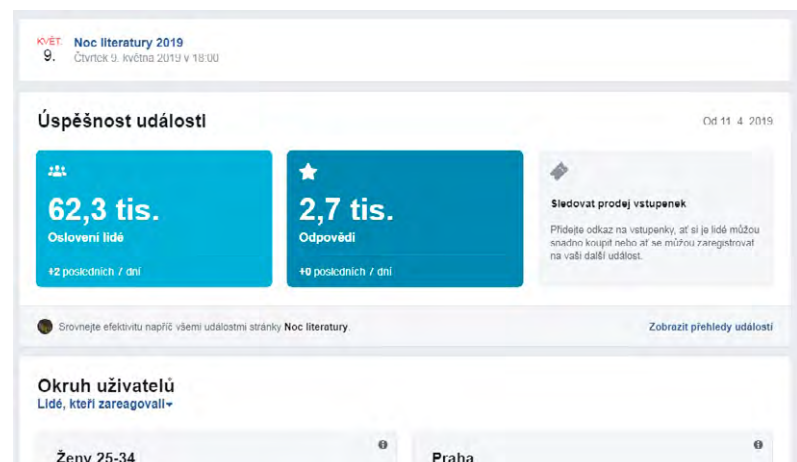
KVĚT.
9.
Noc literatury 2019
Čtvrtek 9. května 2019 v 18:00

Úspěšnost události

Od 11. 4. 2019

62,3 tis.
Oslovení lidé
+2 posledních 7 dní

2,7 tis.
Odpovědi
+0 posledních 7 dní

Sledovat prodej vstupenek
Přidejte odkaz na vstupenky, ať si je lidé můžou snadno koupit nebo ať se můžou zaregistrovat na vaši další událost.

Srovnejte efektivitu napříč všemi událostmi stránky Noc literatury.

Zobrazit přehledy událostí

Okruh uživatelů
Lidé, kteří zareagovali

Ženy 25-34

Praha